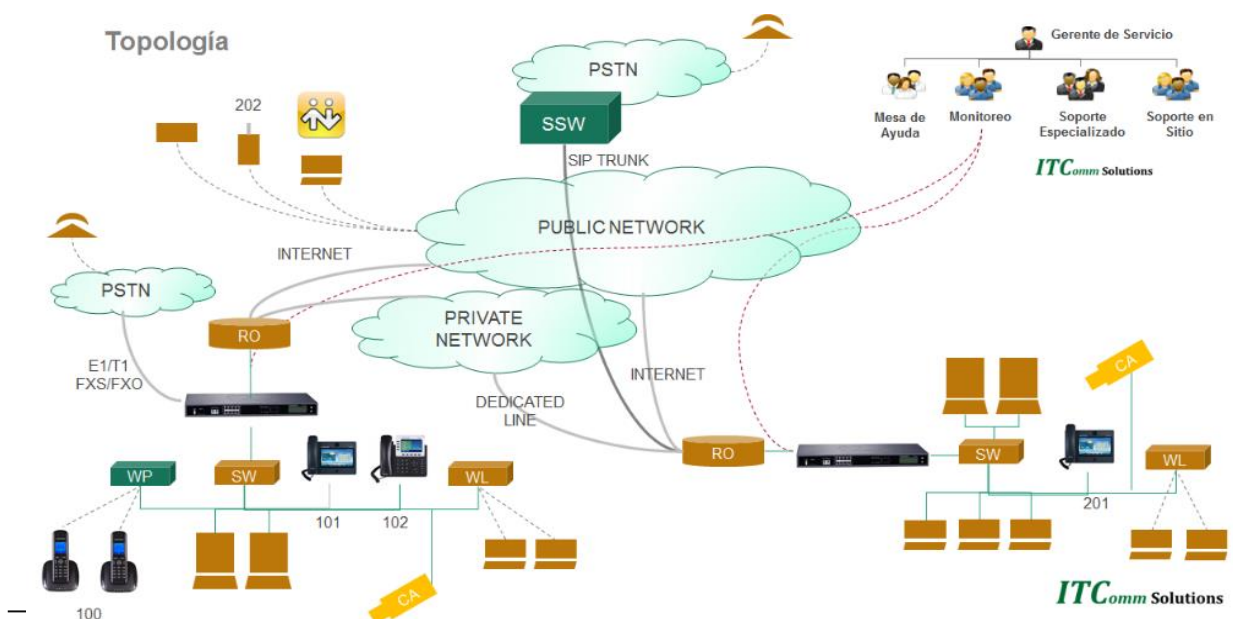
Topología

PSTN

SSW

SIP TRUNK

Gerente de Servicio

Mesa de Ayuda

Monitoreo

Soporte Especializado

Soporte en Sitio

ITComm Solutions

202

PUBLIC NETWORK

INTERNET

PSTN

RO

PRIVATE NETWORK

E1/T1 FXS/FXO

INTERNET

DEDICATED LINE

RO

CA

SW

WP

SW

WL

101

102

WL

201

100

CA

ITComm Solutions